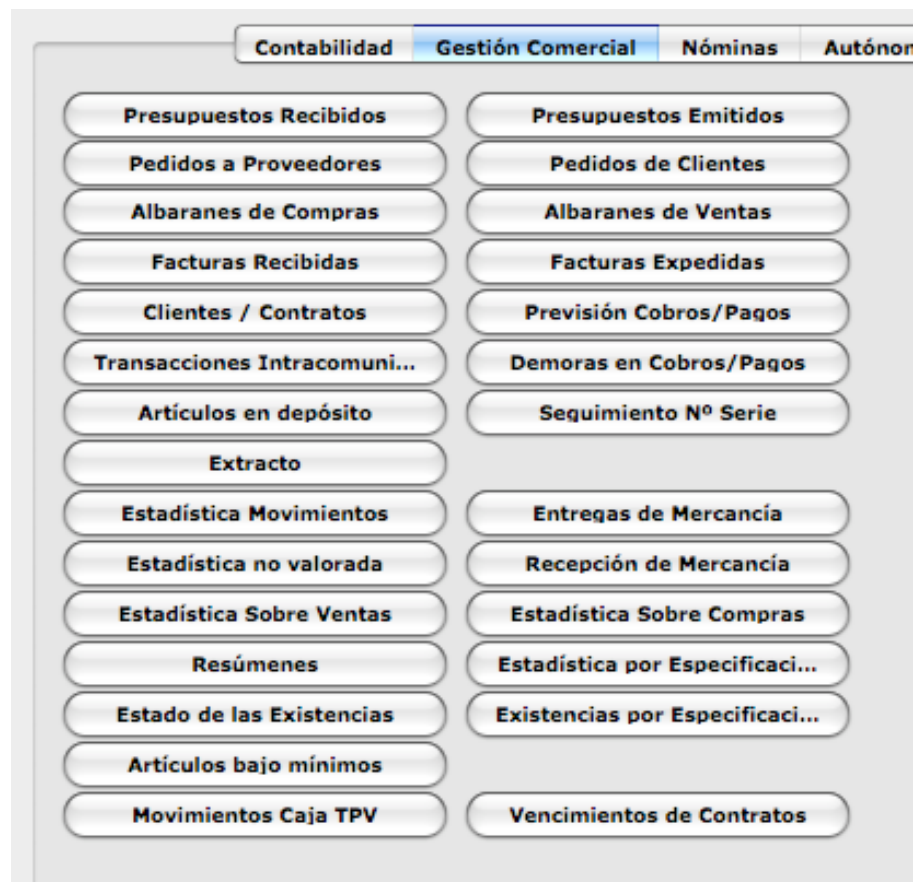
Contabilidad Gestión Comercial Nóminas Autónom

Presupuestos Recibidos
Presupuestos Emitidos
Pedidos a Proveedores
Pedidos de Clientes
Albaranes de Compras
Albaranes de Ventas
Facturas Recibidas
Facturas Expedidas
Clientes / Contratos
Previsión Cobros/Pagos
Transacciones Intracomuni...
Demoras en Cobros/Pagos
Artículos en depósito
Seguimiento Nº Serie
Extracto
Estadística Movimientos
Entregas de Mercancía
Estadística no valorada
Recepción de Mercancía
Estadística Sobre Ventas
Estadística Sobre Compras
Resúmenes
Estadística por Especificaci...
Estado de las Existencias
Existencias por Especificaci...
Artículos bajo mínimos
Movimientos Caja TPV
Vencimientos de Contratos